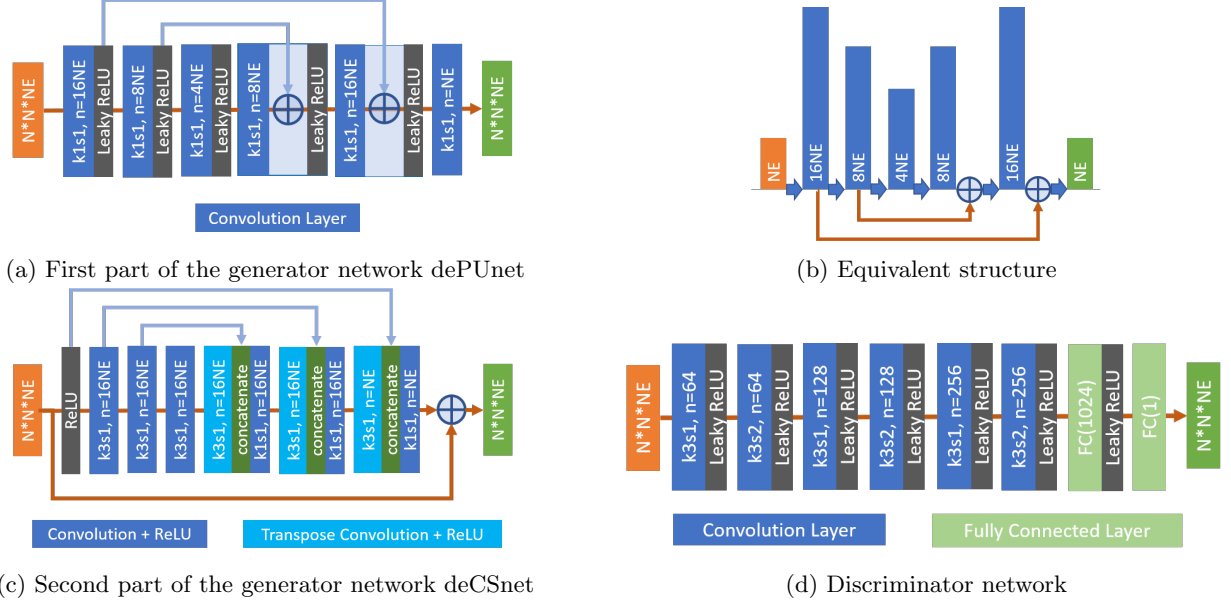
N*N*NE
k1s1, n=16NE
Leaky ReLU
k1s1, n=8NE
Leaky ReLU
k1s1, n=4NE
Leaky ReLU
k1s1, n=8NE
Leaky ReLU
k1s1, n=16NE
Leaky ReLU
k1s1, n=NE
N*N*NE

Convolution Layer

(a) First part of the generator network dePUnet

NE
16NE
8NE
4NE
8NE
16NE
NE

(b) Equivalent structure

N*N*NE
ReLU
k3s1, n=16NE
k3s1, n=16NE
k3s1, n=16NE
k3s1, n=16NE
concatenate
k1s1, n=16NE
k3s1, n=16NE
concatenate
k1s1, n=16NE
k3s1, n=NE
concatenate
k1s1, n=NE
N*N*NE

Convolution + ReLU
Transpose Convolution + ReLU

(c) Second part of the generator network deCSnet

N*N*NE
k3s1, n=64
Leaky ReLU
k3s2, n=64
Leaky ReLU
k3s1, n=128
Leaky ReLU
k3s2, n=128
Leaky ReLU
k3s1, n=256
Leaky ReLU
k3s2, n=256
Leaky ReLU
FC(1024)
Leaky ReLU
FC(1)
N*N*NE

Convolution Layer
Fully Connected Layer

(d) Discriminator network